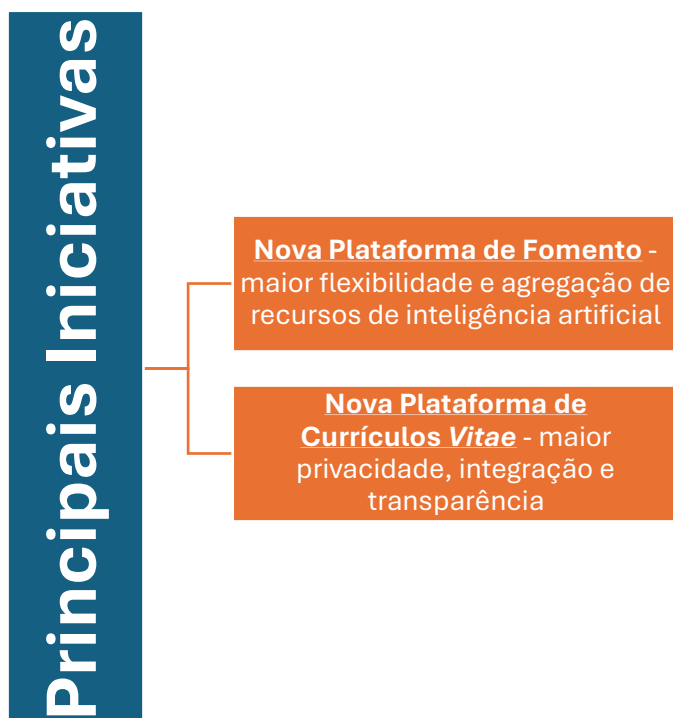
Principais Iniciativas

Nova Plataforma de Fomento - maior flexibilidade e agregação de recursos de inteligência artificial

Nova Plataforma de Currículos Vitae - maior privacidade, integração e transparência